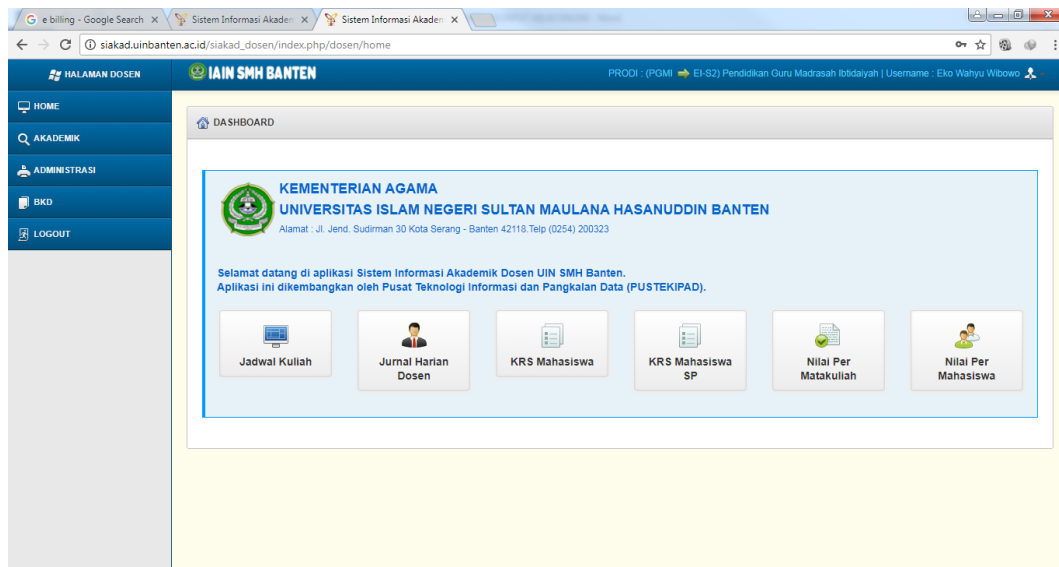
e billing - Google Search ×
Sistem Informasi Akaden ×
Sistem Informasi Akaden ×

siakad.uinbanten.ac.id/siakad_dosen/index.php/dosen/home

HALAMAN DOSEN
IAIN SMH BANTEN
PRODI : (PGMI ➡ EI-S2) Pendidikan Guru Madrasah Ibtidaiyah | Username : Eko Wahyu Wibowo

HOME
AKADEMIK
ADMINISTRASI
BKD
LOGOUT

DASHBOARD

KEMENTERIAN AGAMA
UNIVERSITAS ISLAM NEGERI SULTAN MAULANA HASANUDDIN BANTEN
Alamat : Jl. Jend. Sudirman 30 Kota Serang - Banten 42118.Telp (0254) 200323

Selamat datang di aplikasi Sistem Informasi Akademik Dosen UIN SMH Banten.
Aplikasi ini dikembangkan oleh Pusat Teknologi Informasi dan Pangkalan Data (PUSTEKIPAD).

Jadwal Kuliah
Jurnal Harian Dosen
KRS Mahasiswa
KRS Mahasiswa SP
Nilai Per Matakuliah
Nilai Per Mahasiswa